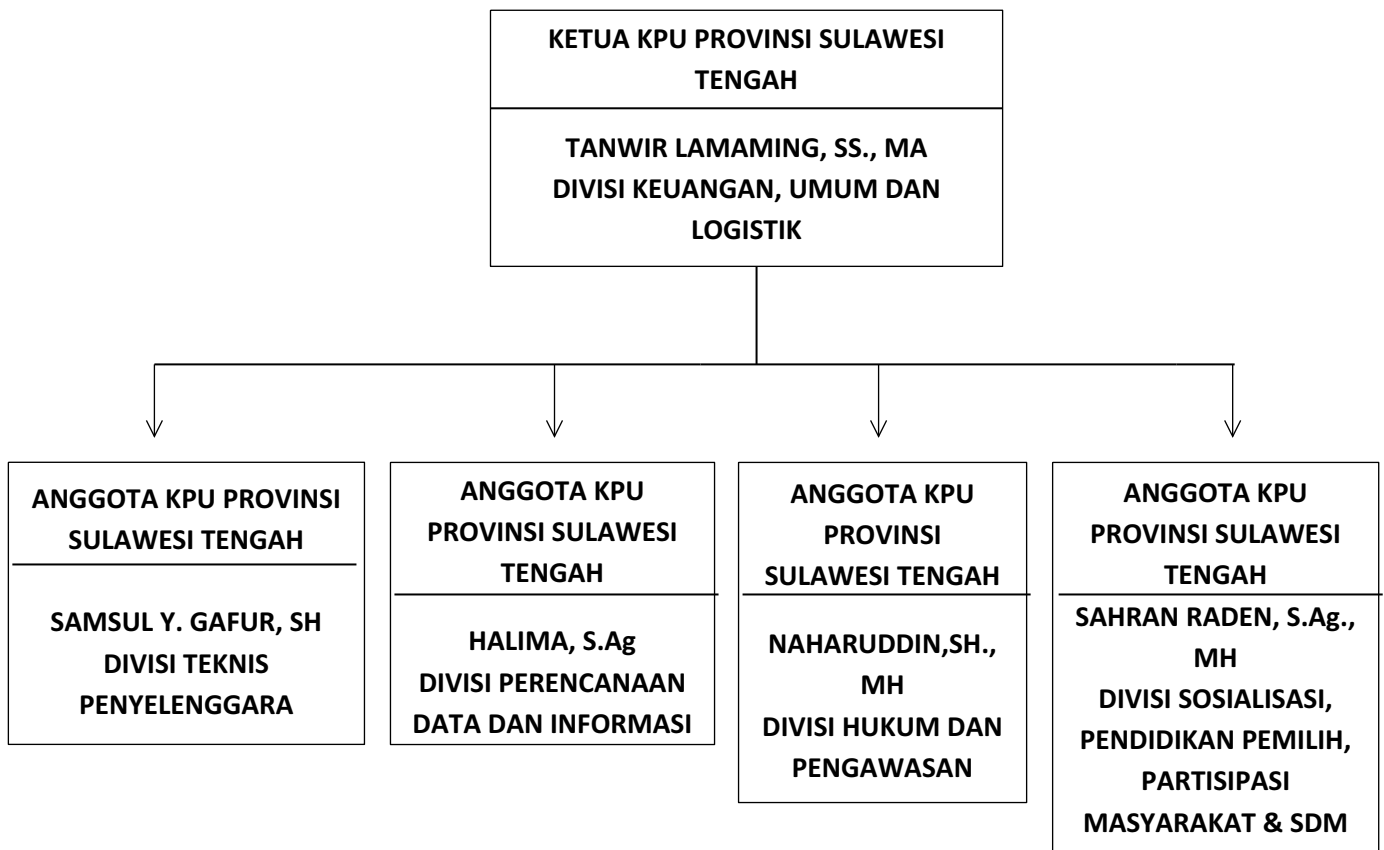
KETUA KPU PROVINSI SULAWESI TENGAH

TANWIR LAMAMING, SS., MA
DIVISI KEUANGAN, UMUM DAN LOGISTIK

ANGGOTA KPU PROVINSI SULAWESI TENGAH

SAMSUL Y. GAFUR, SH
DIVISI TEKNIS PENYELENGGARA

ANGGOTA KPU PROVINSI SULAWESI TENGAH

HALIMA, S.Ag
DIVISI PERENCANAAN DATA DAN INFORMASI

ANGGOTA KPU PROVINSI SULAWESI TENGAH

NAHARUDDIN,SH., MH
DIVISI HUKUM DAN PENGAWASAN

ANGGOTA KPU PROVINSI SULAWESI TENGAH

SAHRAN RADEN, S.Ag., MH
DIVISI SOSIALISASI, PENDIDIKAN PEMILIH, PARTISIPASI MASYARAKAT & SDM